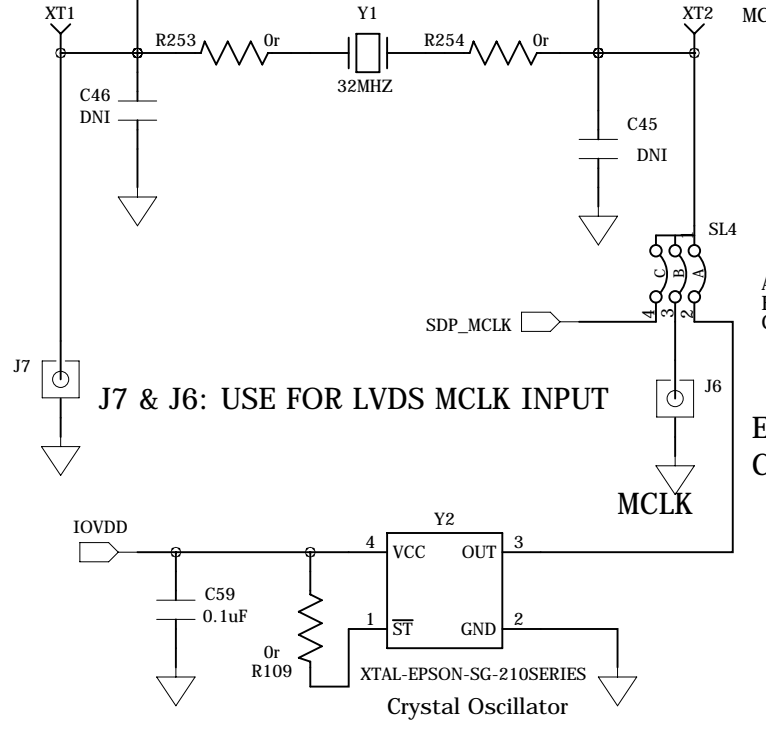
XT1
R253
0r
Y1
32MHZ
R254
0r
XT2
MC
C46
DNI
C45
DNI
SL4
C
B
A
4
3
2
SDP_MCLK
A
E
C
J7
J7 & J6: USE FOR LVDS MCLK INPUT
J6
E
C
MCLK
IOVDD
Y2
4
VCC
OUT
3
C59
0.1uF
1
$\overline{ST}$
GND
2
0r
R109
XTAL-EPSON-SG-210SERIES
Crystal Oscillator